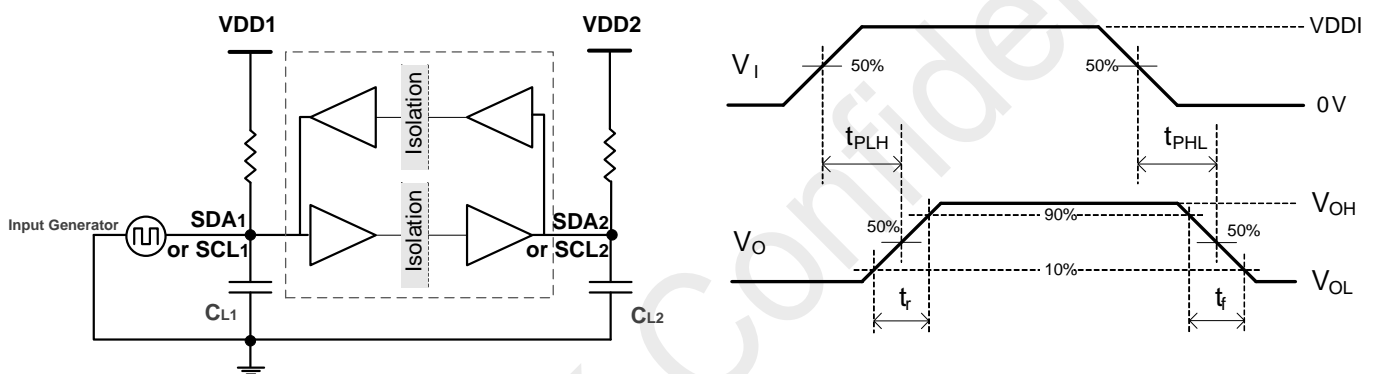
VDD1

VDD2

Isolation

Isolation

Input Generator

SDA1 or SCL1

SDA2 or SCL2

CL1

CL2

$V_I$

50%

50%

VDDI

0 V

$t_{PLH}$

$t_{PHL}$

$V_O$

50%

90%

50%

10%

$V_{OH}$

$V_{OL}$

$t_r$

$t_f$

Confidential